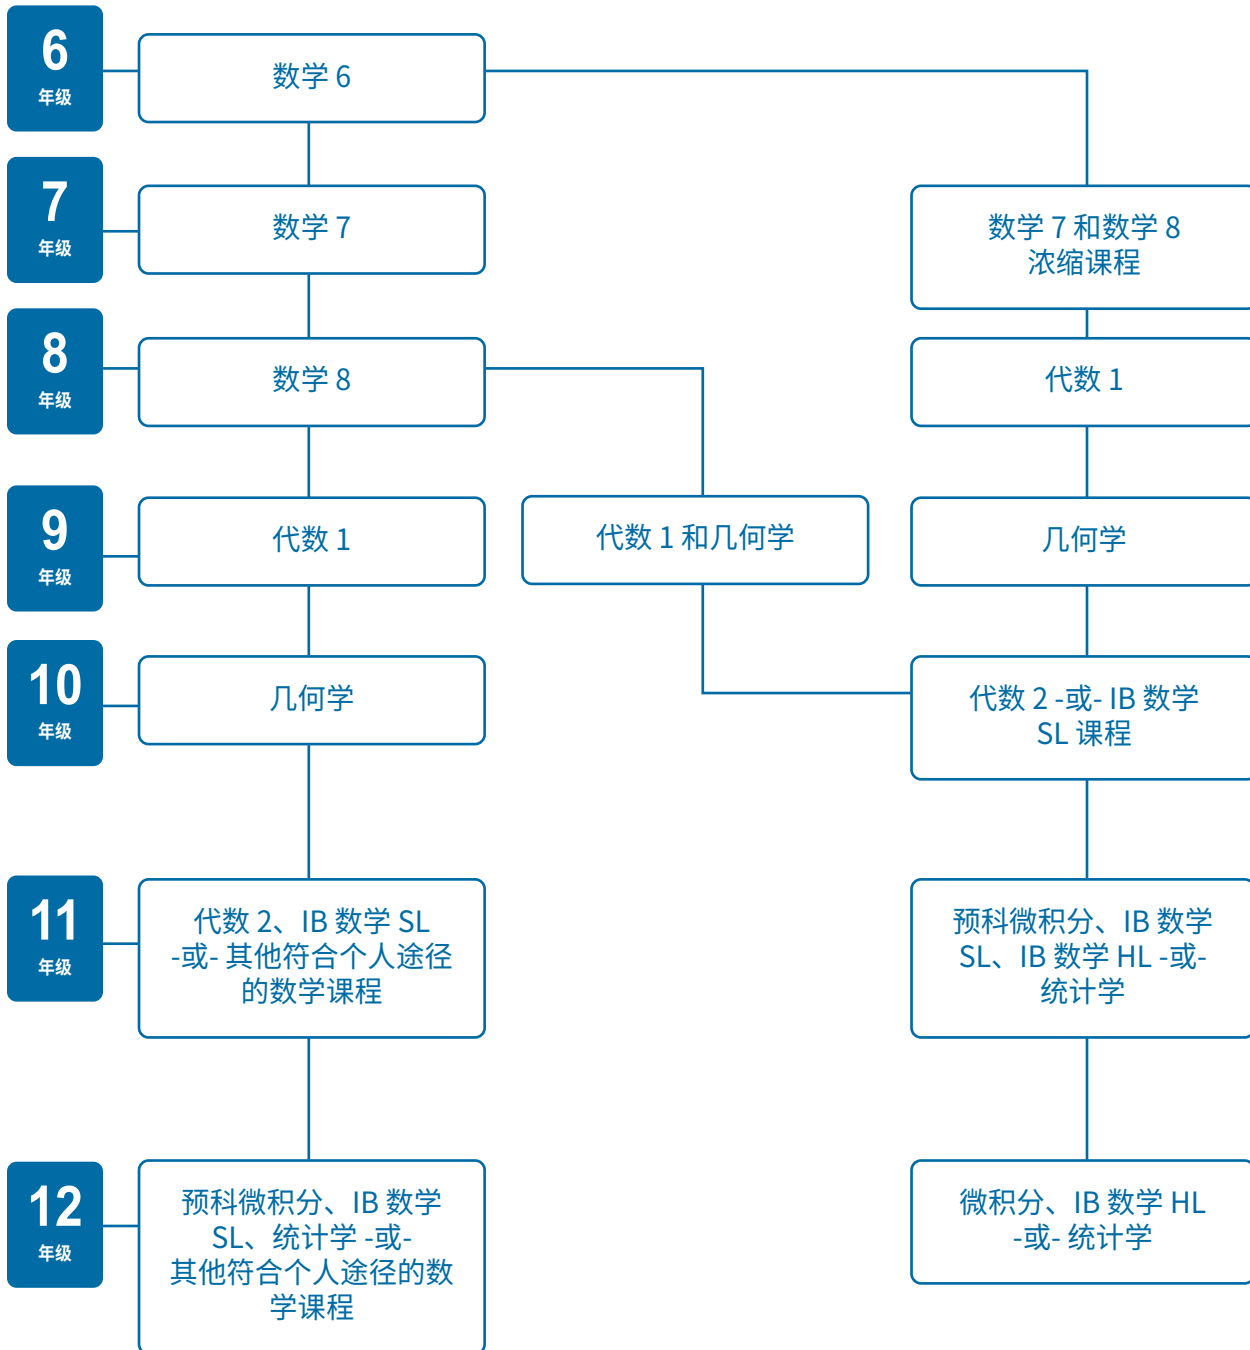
6
年级

数学 6

7
年级

数学 7

数学 7 和数学 8
浓缩课程

8
年级

数学 8

代数 1

9
年级

代数 1

代数 1 和几何学

几何学

10
年级

几何学

代数 2 -或- IB 数学
SL 课程

11
年级

代数 2、IB 数学 SL
-或- 其他符合个人途径
的数学课程

预科微积分、IB 数学
SL、IB 数学 HL -或-
统计学

12
年级

预科微积分、IB 数学
SL、统计学 -或-
其他符合个人途径的数
学课程

微积分、IB 数学 HL
-或- 统计学